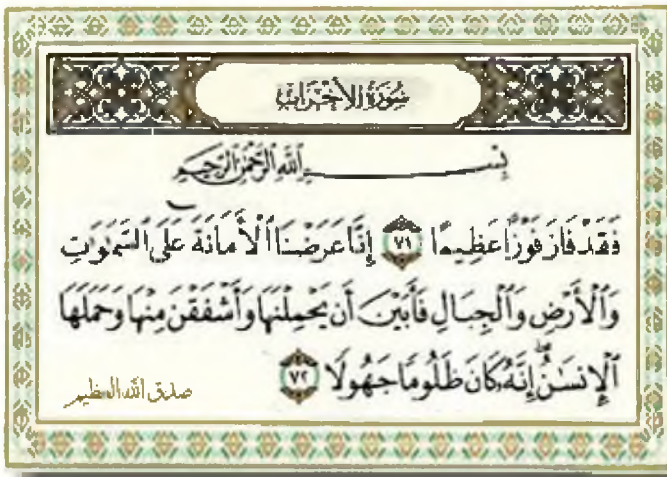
سُورَةُ الأَحْزَابِ

بِسْمِ اللَّهِ الرَّحْمَٰنِ الرَّحِيمِ

فَقَدْ فَازَ فَوْزًا عَظِيمًا ﴿٧١﴾ إِنَّا عَرَضْنَا الْأَمَانَةَ عَلَى السَّمَاوَاتِ وَالْأَرْضِ وَالْجِبَالِ فَأَبَيْنَ أَن يَحْمِلْنَهَا وَأَشْفَقْنَ مِنْهَا وَحَمَلَهَا الْإِنسَانُ ۖ إِنَّهُ كَانَ ظَلُومًا جَهُولًا ﴿٧٢﴾

صدق الله العظيم